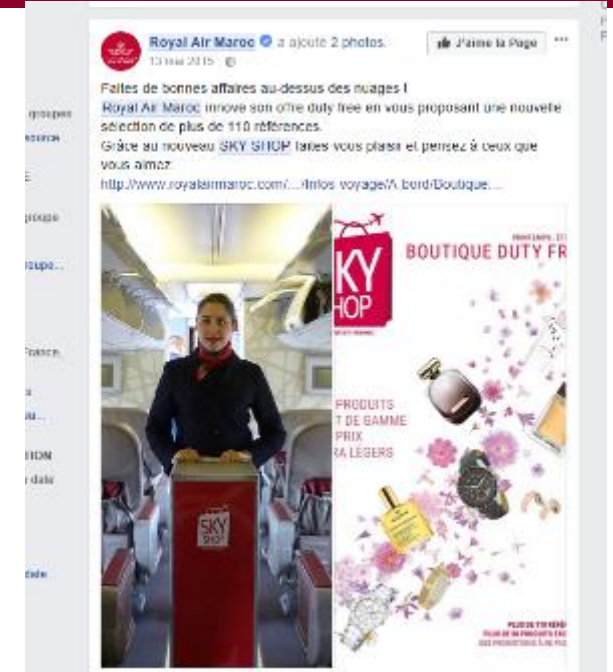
groupes
essions

E

groupe

roupe...

France

s
au...

TION
r date

tade

Royal Air Maroc a ajouté 2 photos.
13 mai 2015

J'aime la Page

Faites de bonnes affaires au-dessus des nuages !
Royal Air Maroc innove son offre duty free en vous proposant une nouvelle sélection de plus de 110 références.
Grâce au nouveau SKY SHOP faites vous plaisir et pensez à ceux que vous aimez.
http://www.royalairmaroc.com/.../Infos voyage/A bord/Boutique...

SKY SHOP

KY
HOP

BOUTIQUE DUTY FR

PRODUITS
T DE GAMME
PRIX
RA LEGERS

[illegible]